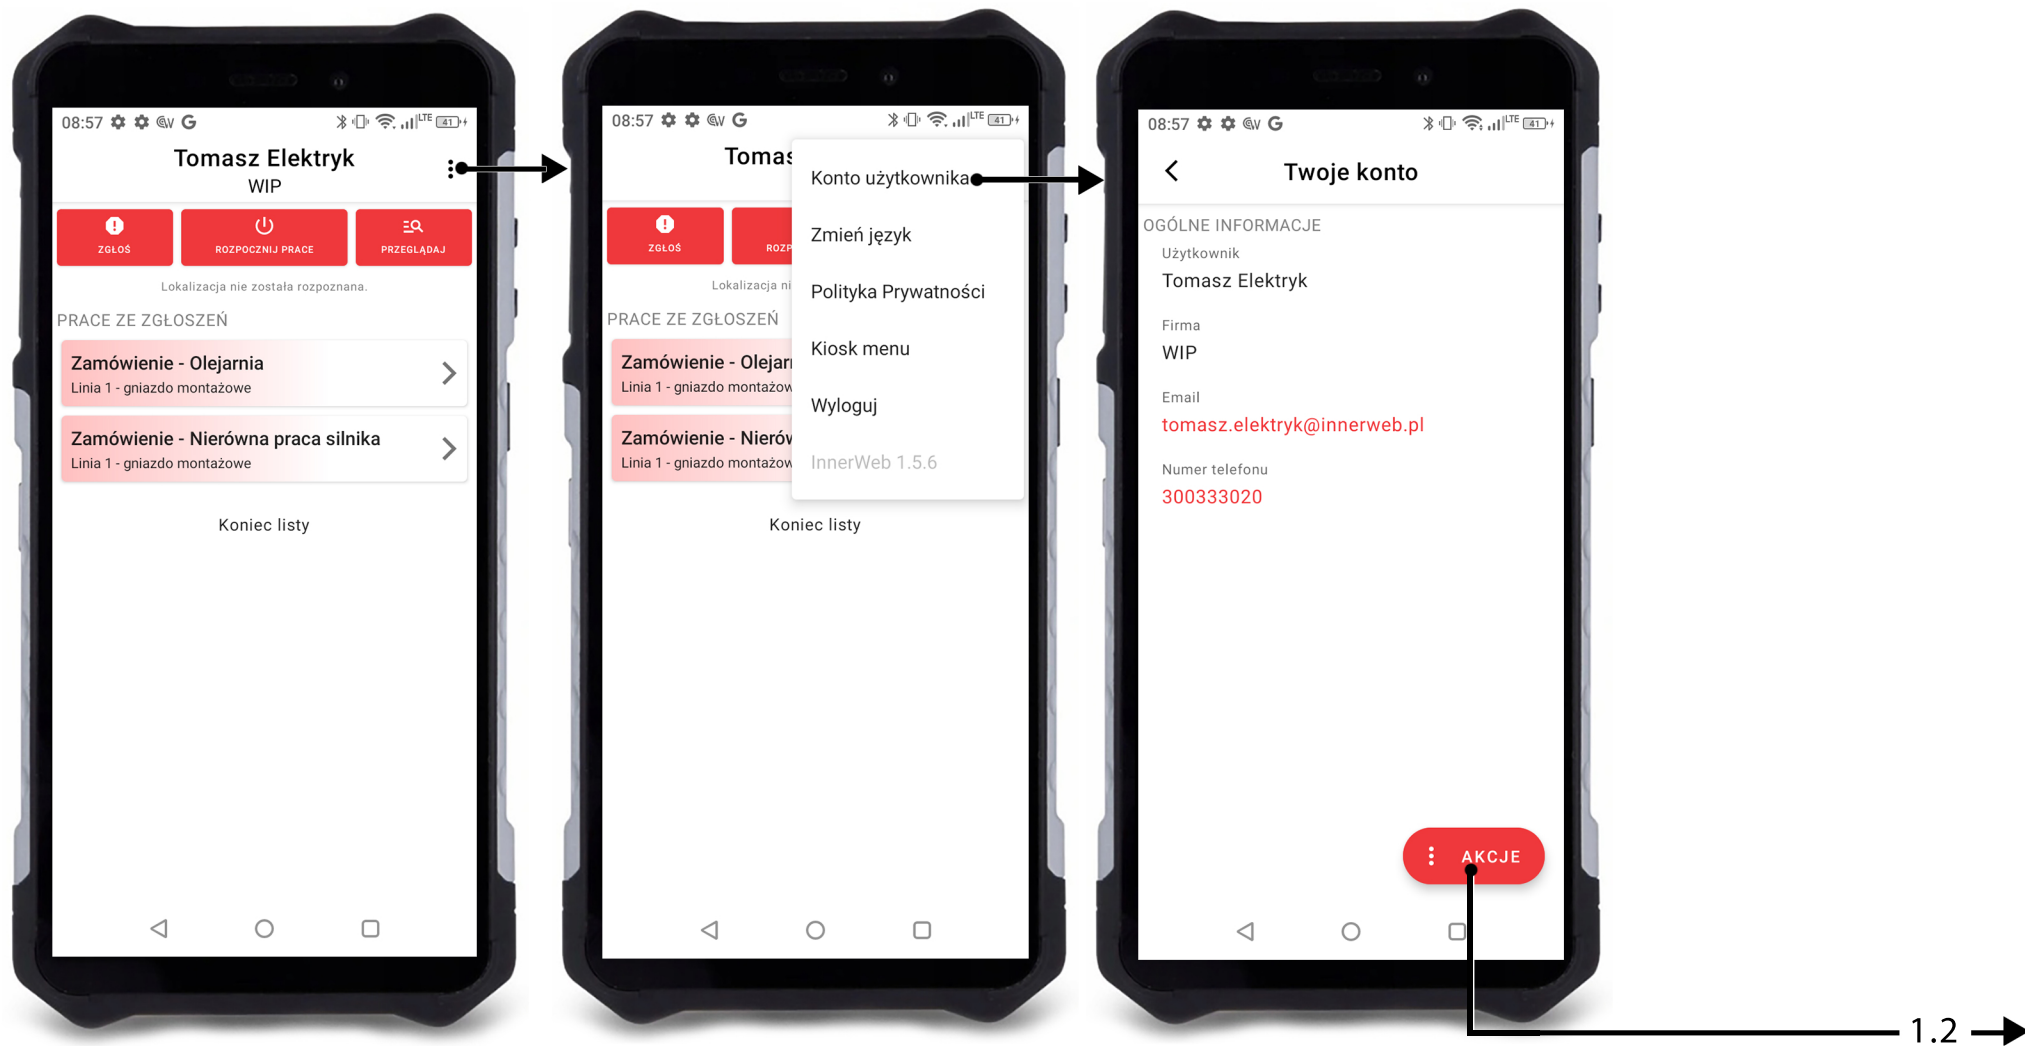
08:57

Tomasz Elektryk
WIP

ZGŁOŚ
ROZPOCZNIJ PRACE
PRZEGLĄDAJ

Lokalizacja nie została rozpoznana.

PRACE ZE ZGŁOSZEŃ

Zamówienie - Olejarnia
Linia 1 - gniazdo montażowe

Zamówienie - Nierówna praca silnika
Linia 1 - gniazdo montażowe

Koniec listy

08:57

Tomas

ZGŁOŚ
ROZP

Lokalizacja ni

PRACE ZE ZGŁOSZEŃ

Zamówienie - Olejar
Linia 1 - gniazdo montażow

Zamówienie - Nierów
Linia 1 - gniazdo montażow

Koniec listy

Konto użytkownika
Zmień język
Polityka Prywatności
Kiosk menu
Wyloguj
InnerWeb 1.5.6

08:57

Twoje konto

OGÓLNE INFORMACJE
Użytkownik
Tomasz Elektryk
Firma
WIP
Email
tomasz.elektryk@innerweb.pl
Numer telefonu
300333020

AKCJE

1.2